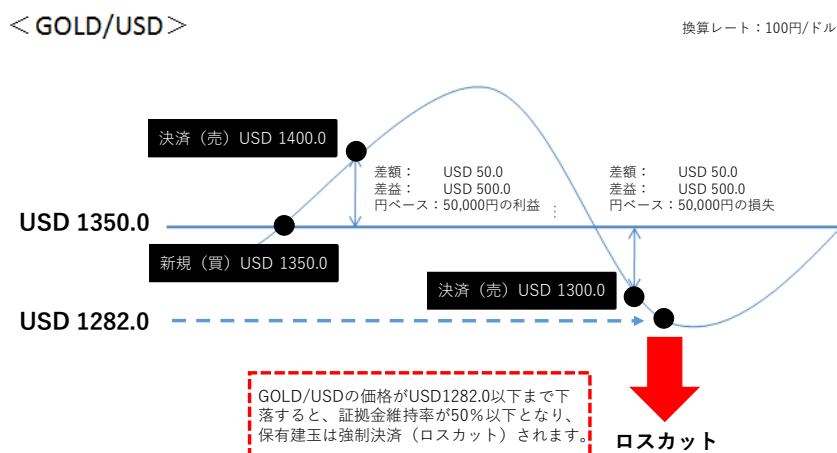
＜GOLD/USD＞

換算レート：100円/ドル

決済（売）USD 1400.0

差額：　USD 50.0
差益：　USD 500.0
円ベース：50,000円の利益

差額：　USD 50.0
差益：　USD 500.0
円ベース：50,000円の損失

USD 1350.0

新規（買）USD 1350.0

決済（売）USD 1300.0

USD 1282.0

GOLD/USDの価格がUSD1282.0以下まで下落すると、証拠金維持率が50％以下となり、保有建玉は強制決済（ロスカット）されます。

ロスカット